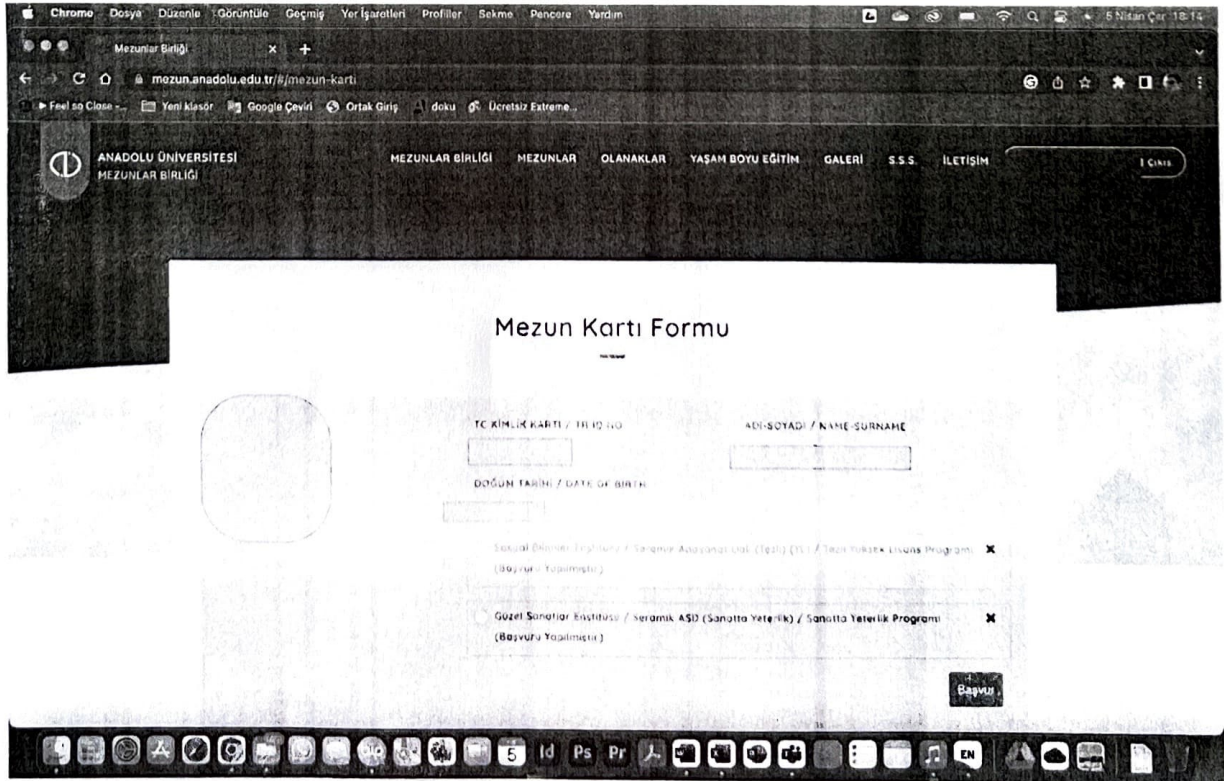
Chrome Dosya Düzenle Görüntüle Geçmiş Yer İşaretleri Profiller Sekme Pencere Yardım

5 Nisan Çar 18:14

Mezunlar Birliği

mezun.anadolu.edu.tr/#/mezun-karti

Feel so Close - Yeni klasör Google Çeviri Ortak Giriş doku Ücretsiz Extreme...

ANADOLU ÜNİVERSİTESİ MEZUNLAR BİRLİĞİ

MEZUNLAR BİRLİĞİ MEZUNLAR OLANAKLAR YAŞAM BOYU EĞİTİM GALERİ S.S.S. İLETİŞİM

Çıkış

Mezun Kartı Formu

TC KİMLİK KARTI / TELİQ NO

ADI-SOYADI / NAME-SURNAME

DOĞUM TARİHİ / DATE OF BIRTH

Sosyal Bilimler Enstitüsü / Seramik Anasanat Dalı (Tezli) (TS) / Tezli Yüksek Lisans Programı (Başvuru Yapılmıştır)

Güzel Sanatlar Enstitüsü / Seramik ASD (Sanatta Yeterlik) / Sanatta Yeterlik Programı (Başvuru Yapılmıştır)

Başvur

5 Id Ps Pr EN